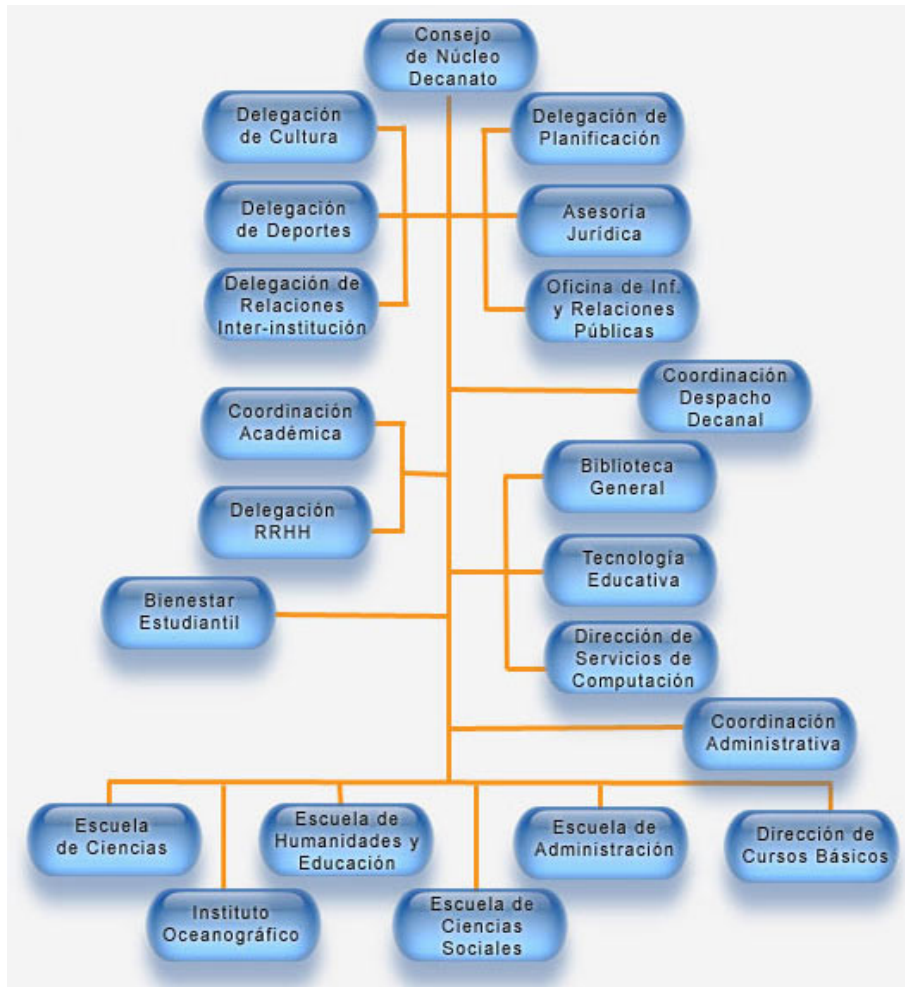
Consejo de Núcleo Decanato

Delegación de Cultura

Delegación de Planificación

Delegación de Deportes

Asesoría Jurídica

Delegación de Relaciones Inter-institución

Oficina de Inf. y Relaciones Públicas

Coordinación Despacho Decanal

Coordinación Académica

Biblioteca General

Delegación RRHH

Tecnología Educativa

Bienestar Estudiantil

Dirección de Servicios de Computación

Coordinación Administrativa

Escuela de Ciencias

Escuela de Humanidades y Educación

Escuela de Administración

Dirección de Cursos Básicos

Instituto Oceanográfico

Escuela de Ciencias Sociales